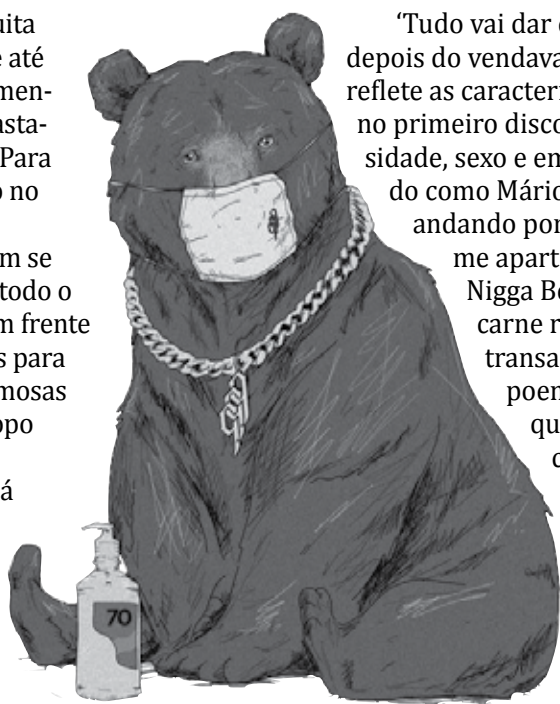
uita
e até
men-
nsta-
Para
o no

m se
todo o
m frente
s para
mosas
opo

á

'Tudo vai dar c
depois do vendava
reflete as caracteri
no primeiro disco
sidade, sexo e em
do como Mário
andando por
me apart
Nigga Bo
carne n
transa
poem
qu
c

70